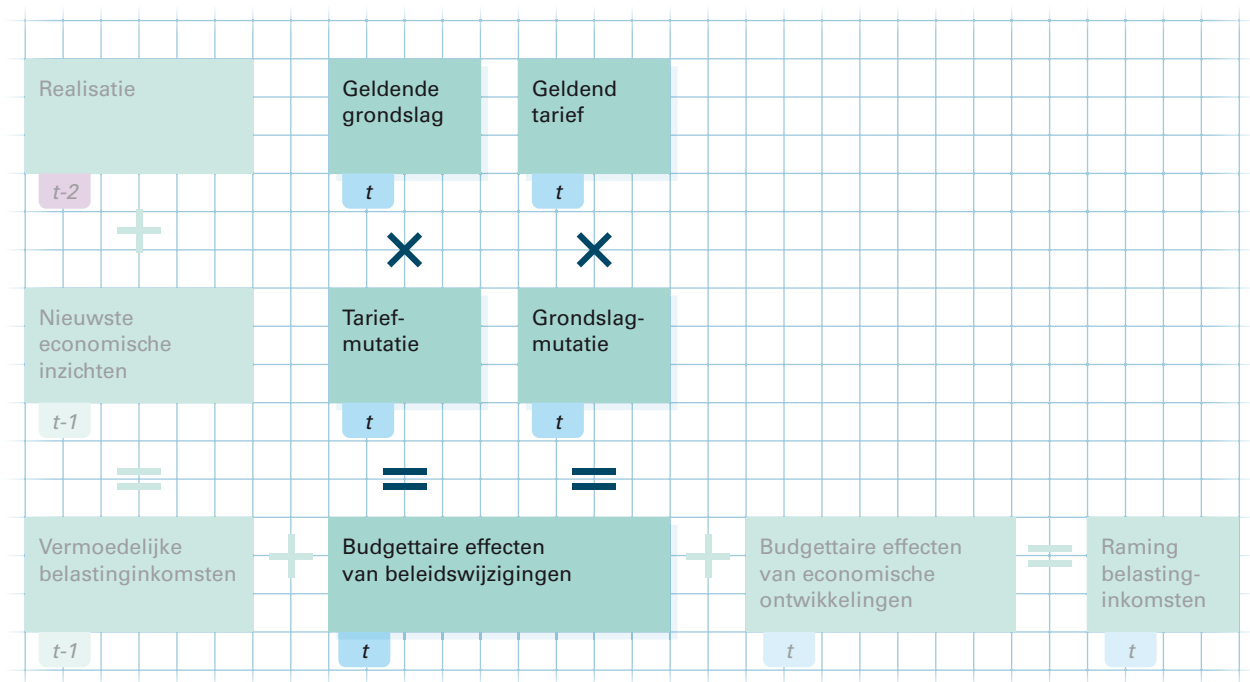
Realisatie

t-2

Geldende grondslag

t

Geldend tarief

t

Nieuwste economische inzichten

t-1

Tariefmutatie

t

Grondslagmutatie

t

Vermoedelijke belastinginkomsten

t-1

Budgettaire effecten van beleidswijzigingen

t

Budgettaire effecten van economische ontwikkelingen

t

Raming belastinginkomsten

t